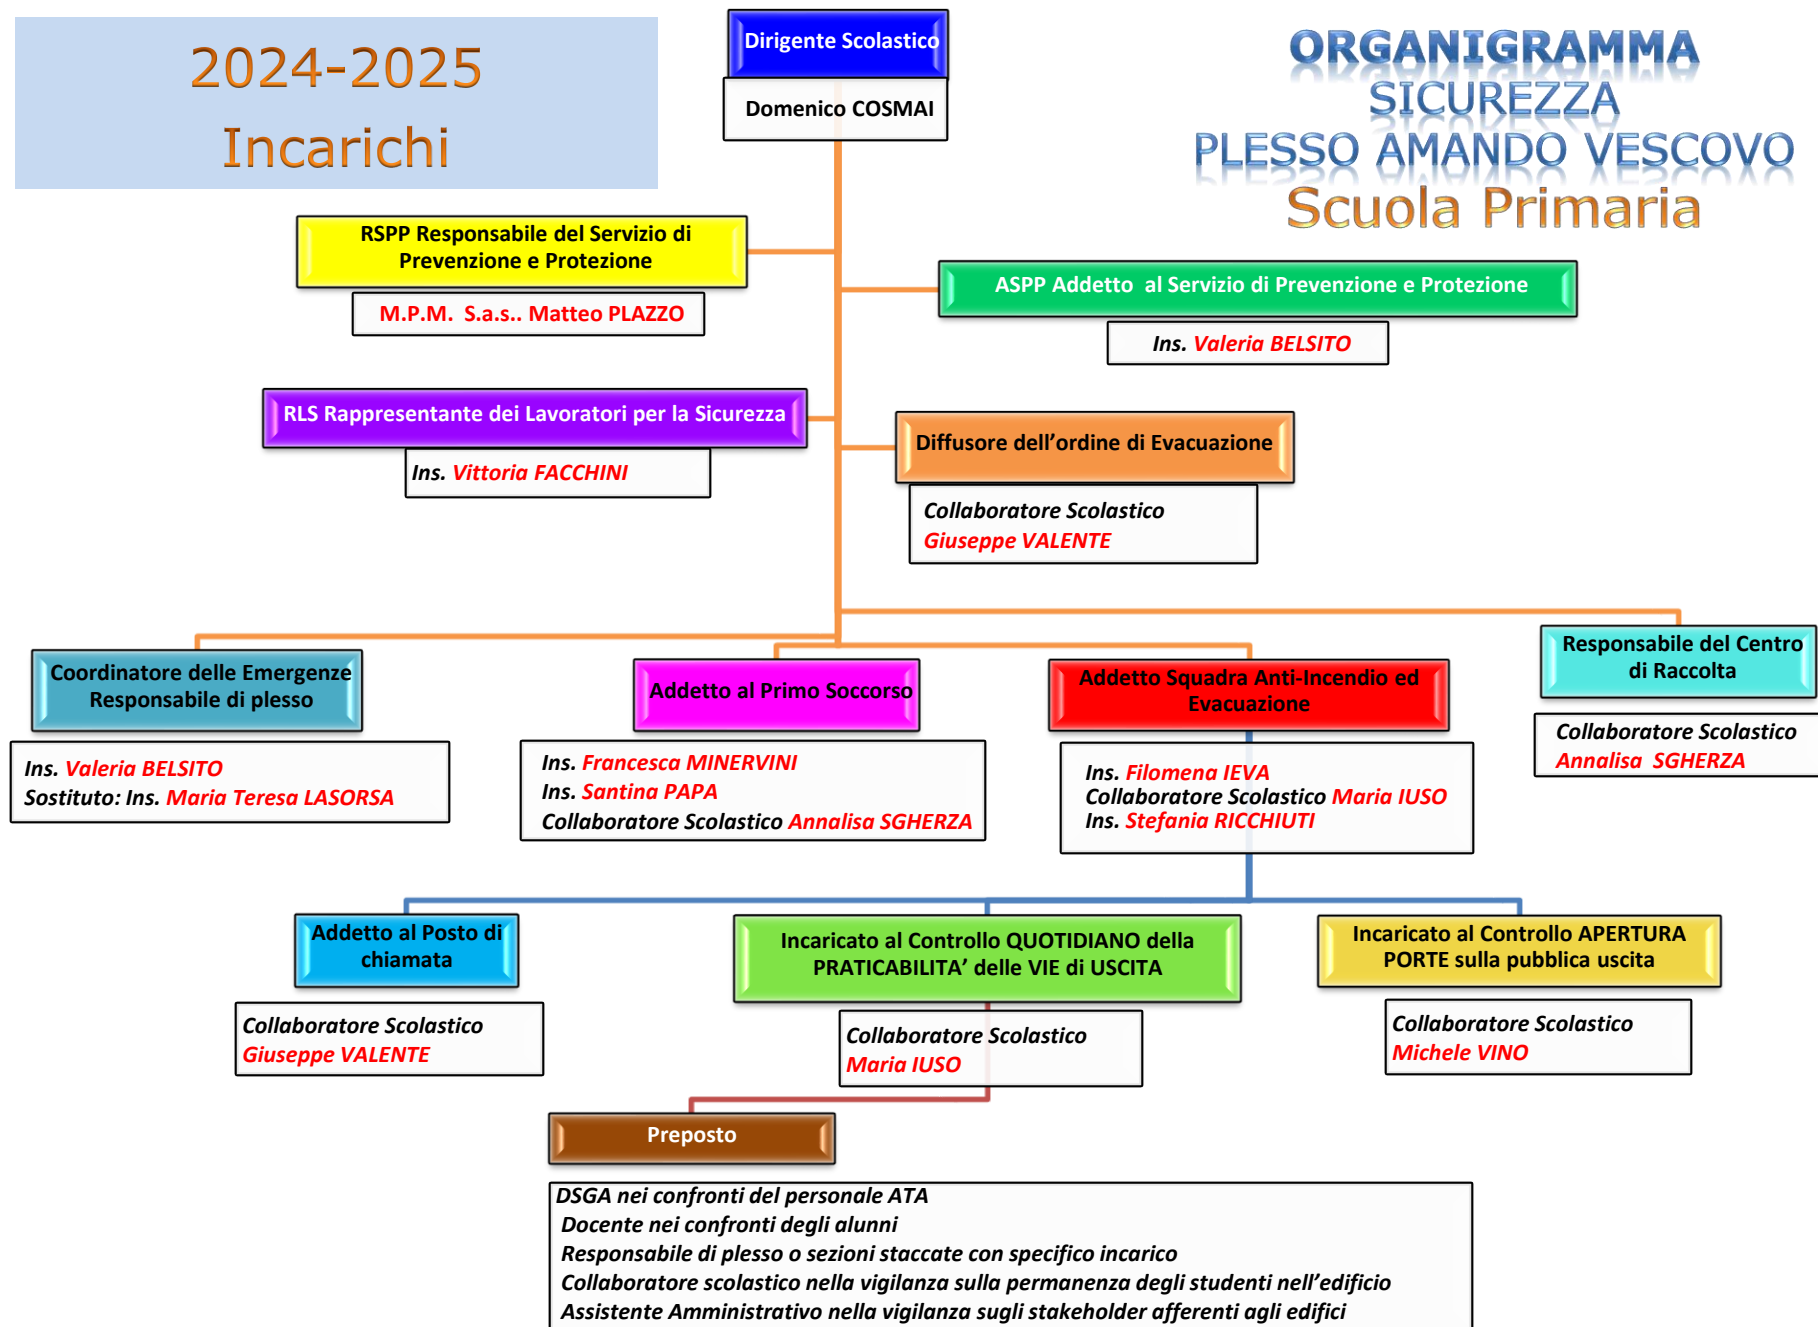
2024-2025
Incarichi

Dirigente Scolastico
Domenico COSMAI

ORGANIGRAMMA
SICUREZZA
PLESSO AMANDO VESCOVO
Scuola Primaria

RSPP Responsabile del Servizio di Prevenzione e Protezione
M.P.M. S.a.s.. Matteo PLAZZO

ASPP Addetto al Servizio di Prevenzione e Protezione
Ins. Valeria BELSITO

RLS Rappresentante dei Lavoratori per la Sicurezza
Ins. Vittoria FACCHINI

Diffusore dell'ordine di Evacuazione
Collaboratore Scolastico
Giuseppe VALENTE

Coordinatore delle Emergenze
Responsabile di plesso
Ins. Valeria BELSITO
Sostituto: Ins. Maria Teresa LASORSA

Addetto al Primo Soccorso
Ins. Francesca MINERVINI
Ins. Santina PAPA
Collaboratore Scolastico Annalisa SGHERZA

Addetto Squadra Anti-Incendio ed Evacuazione
Ins. Filomena IEVA
Collaboratore Scolastico Maria IUSO
Ins. Stefania RICCHIUTI

Responsabile del Centro di Raccolta
Collaboratore Scolastico
Annalisa SGHERZA

Addetto al Posto di chiamata
Collaboratore Scolastico
Giuseppe VALENTE

Incaricato al Controllo QUOTIDIANO della PRATICABILITA' delle VIE di USCITA
Collaboratore Scolastico
Maria IUSO

Incaricato al Controllo APERTURA PORTE sulla pubblica uscita
Collaboratore Scolastico
Michele VINO

Preposto
DSGA nei confronti del personale ATA
Docente nei confronti degli alunni
Responsabile di plesso o sezioni staccate con specifico incarico
Collaboratore scolastico nella vigilanza sulla permanenza degli studenti nell'edificio
Assistente Amministrativo nella vigilanza sugli stakeholder afferenti agli edifici